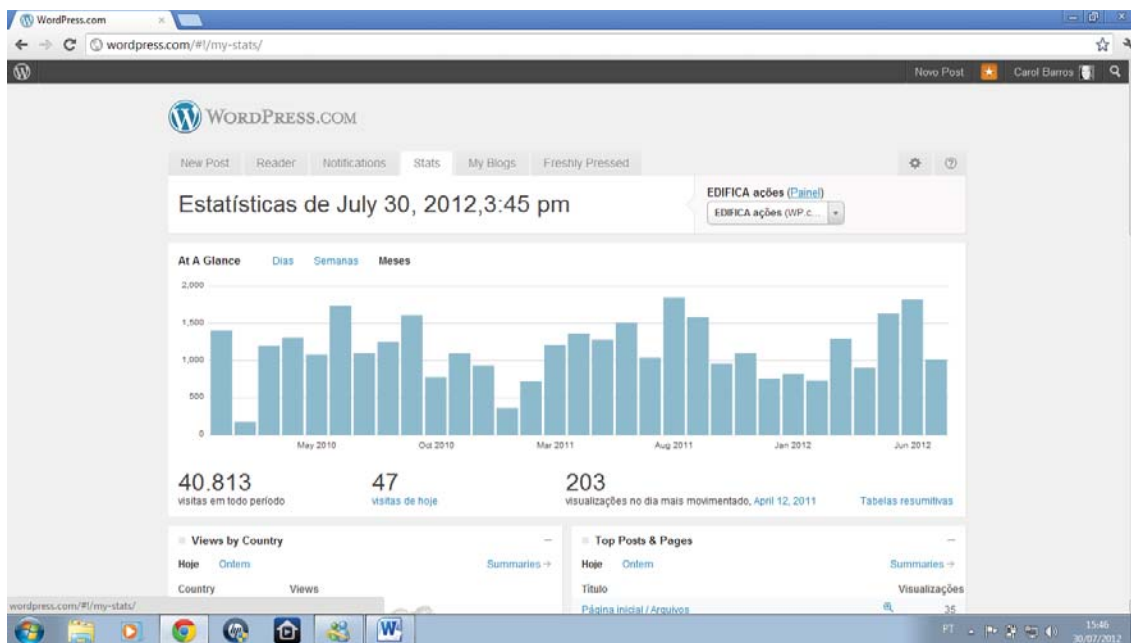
WordPress.com

wordpress.com/#!/my-stats/

Novo Post Carol Barros

WORDPRESS.COM

New Post Reader Notifications Stats My Blogs Freshly Pressed

Estatísticas de July 30, 2012,3:45 pm

EDIFICA ações (Painel)
EDIFICA ações (WP.c...

At A Glance Dias Semanas Meses

2,000
1,500
1,000
500
0

May 2010 Oct 2010 Mar 2011 Aug 2011 Jan 2012 Jun 2012

40.813
visitas em todo período

47
visitas de hoje

203
visualizações no dia mais movimentado, April 12, 2011

Tabelas resumitivas

Views by Country
Hoje Ontem Summaries →
Country Views

Top Posts & Pages
Hoje Ontem Summaries →
Título Visualizações
Página inicial / Arquivos 35

wordpress.com/#!/my-stats/

PT 15:46 30/07/2012